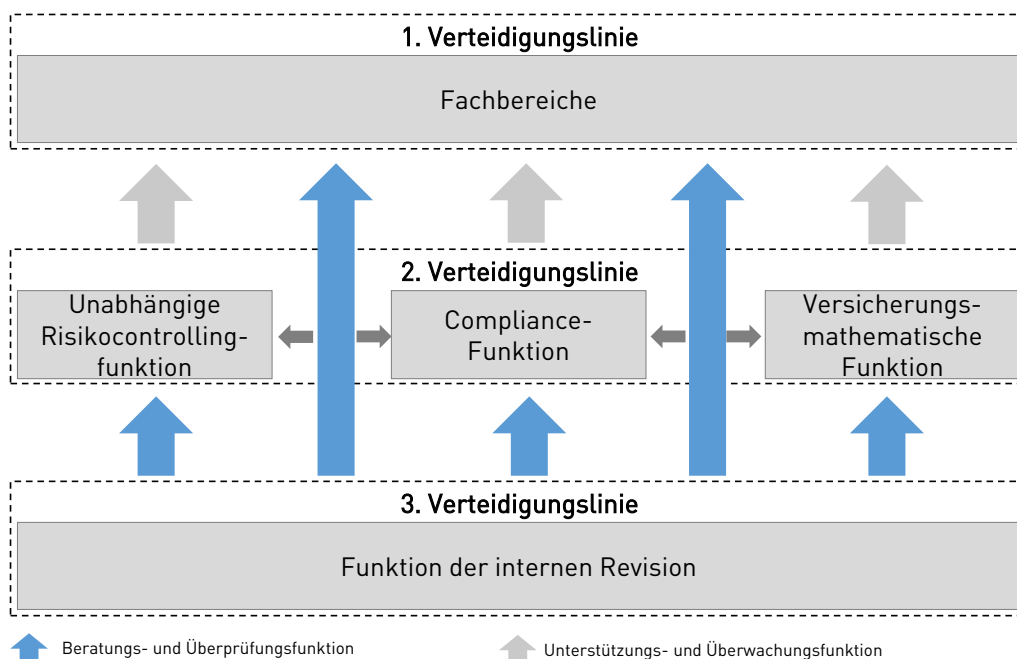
1. Verteidigungslinie

Fachbereiche

2. Verteidigungslinie

Unabhängige Risikocontrollingfunktion

Compliance-Funktion

Versicherungsmathematische Funktion

3. Verteidigungslinie

Funktion der internen Revision

Beratungs- und Überprüfungsfunktion

Unterstützungs- und Überwachungsfunktion